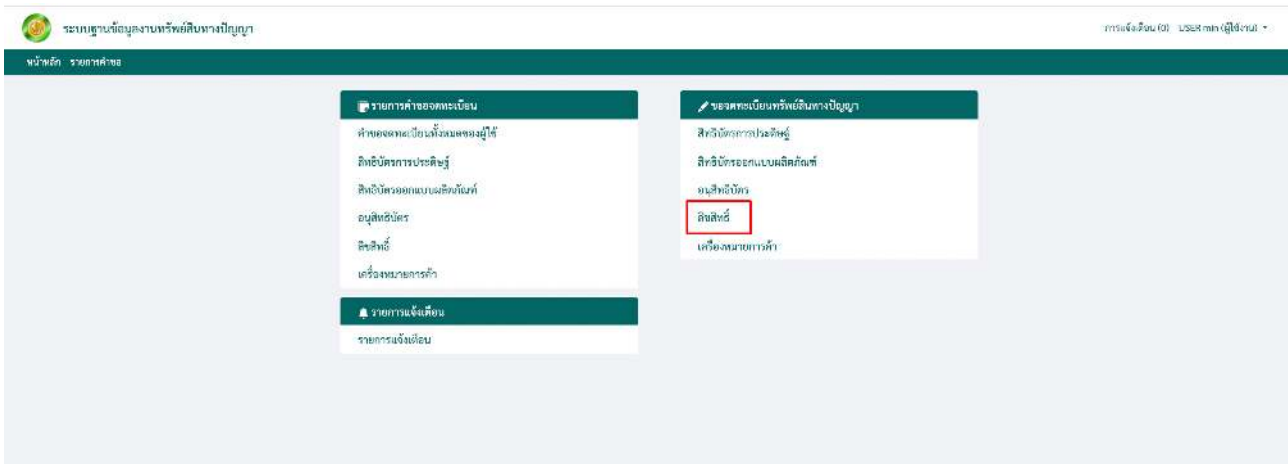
ระบบฐานข้อมูลงานทรัพย์สินทางปัญญา

การแจ้งเตือน (0) USER min (ผู้ใช้งาน)

หน้าหลัก รายการคำขอ

รายการคำขอจดทะเบียน

คำขอจดทะเบียนทั้งหมดของผู้ใช้

สิทธิบัตรการประดิษฐ์

สิทธิบัตรออกแบบผลิตภัณฑ์

อนุสิทธิบัตร

ลิขสิทธิ์

เครื่องหมายการค้า

รายการแจ้งเตือน

รายการแจ้งเตือน

ขอจดทะเบียนทรัพย์สินทางปัญญา

สิทธิบัตรการประดิษฐ์

สิทธิบัตรออกแบบผลิตภัณฑ์

อนุสิทธิบัตร

ลิขสิทธิ์

เครื่องหมายการค้า